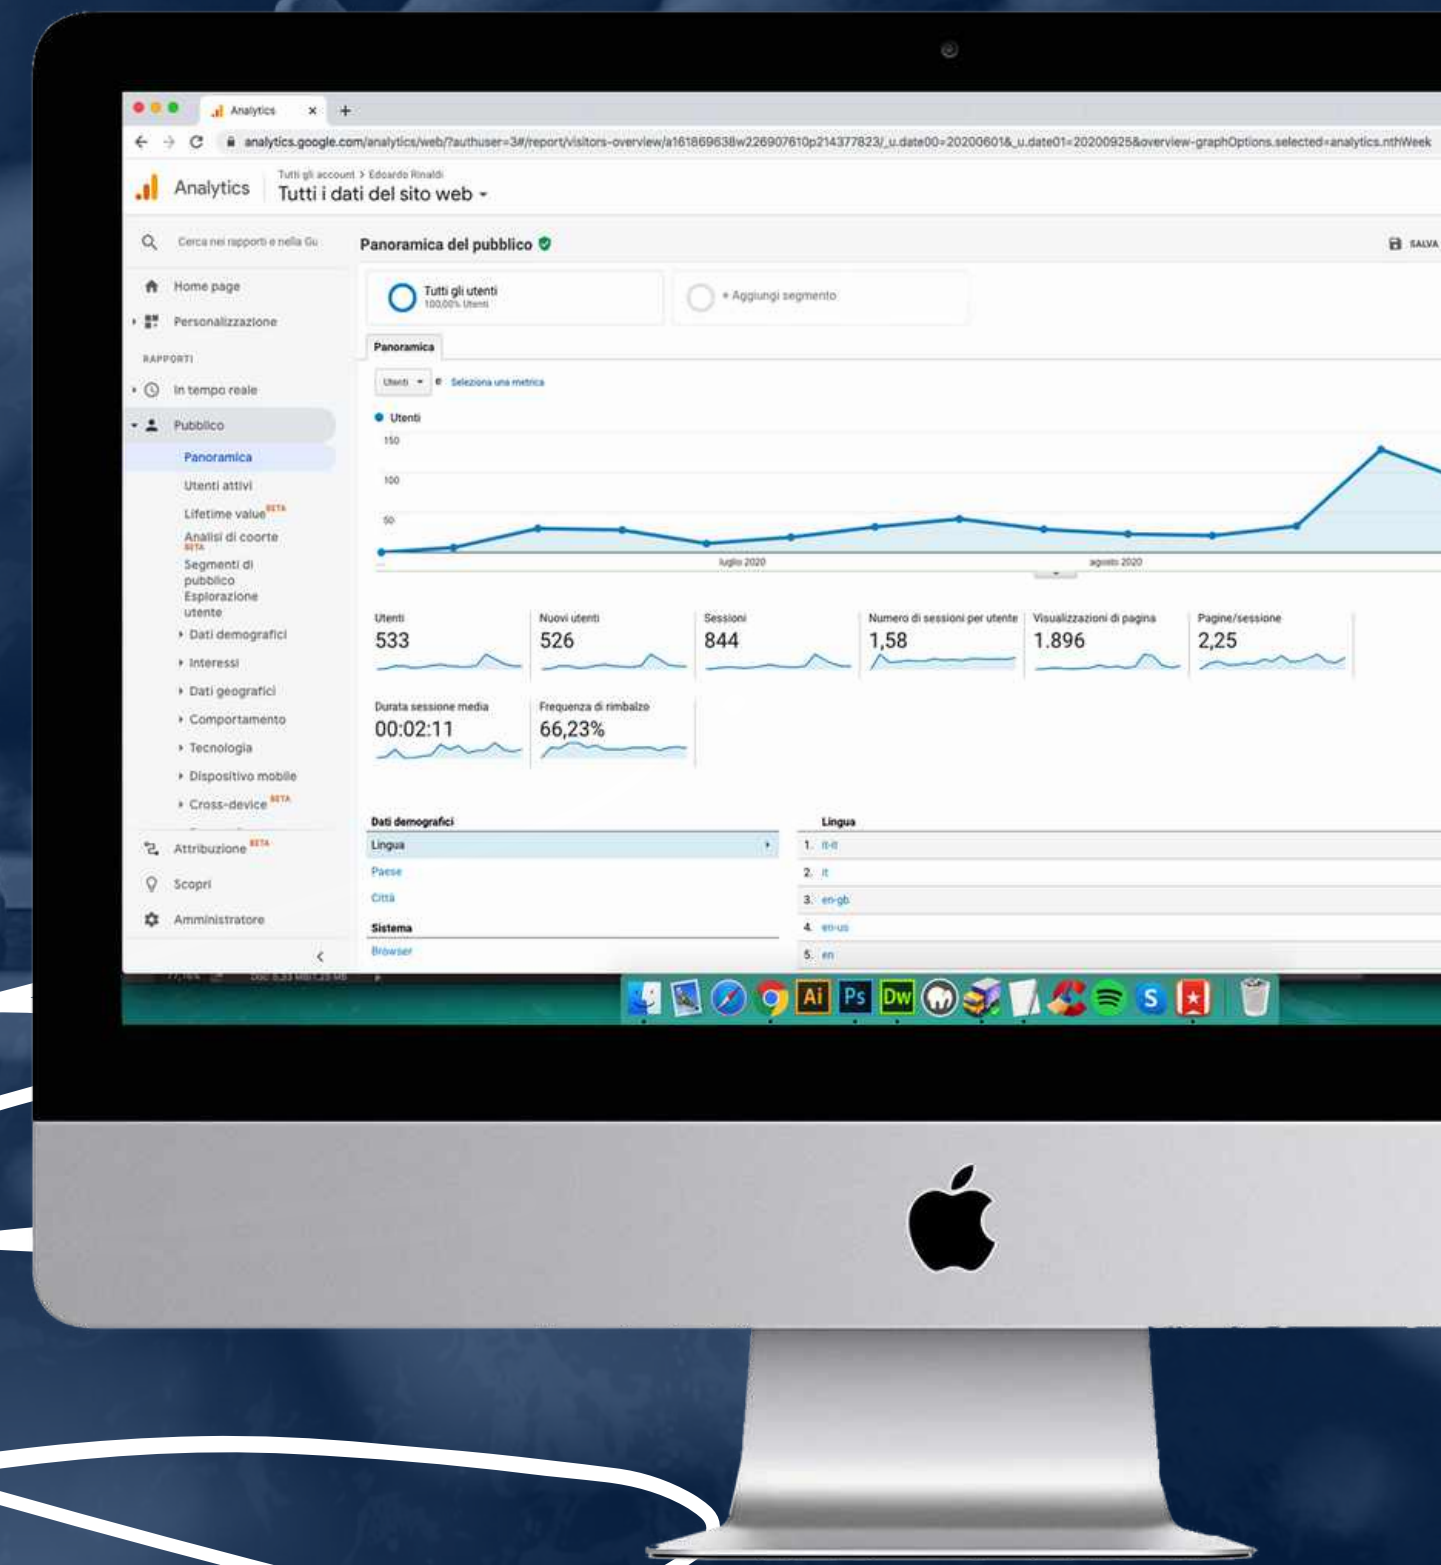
Analytics ×

analytics.google.com/analytics/web/?authuser=3#/report/visitors-overview/a161869638w226907610p214377823/_u.date00=20200601&_u.date01=20200925&overview-graphOptions.selected=analytics.nthWeek

Analytics

Tutti gli account > Edoardo Rinaldi
Tutti i dati del sito web

Cerca nei rapporti e nella Gu

Home page
Personalizzazione
RAPPORTI
In tempo reale
Pubblico
Panoramica
Utenti attivi
Lifetime value BETA
Analisi di coorte BETA
Segmenti di pubblico
Esplorazione utente
Dati demografici
Interessi
Dati geografici
Comportamento
Tecnologia
Dispositivo mobile
Cross-device BETA
Attribuzione BETA
Scopri
Amministratore

Panoramica del pubblico

SALVA

Tutti gli utenti
100,00% Utenti

+ Aggiungi segmento

Panoramica

Utenti
Seleziona una metrica

Utenti
150
100
50

luglio 2020
agosto 2020

| Utenti | Nuovi utenti | Sessioni | Numero di sessioni per utente | Visualizzazioni di pagina | Pagine/sessione |
|---|---|---|---|---|---|
| 533 | 526 | 844 | 1,58 | 1.896 | 2,25 |

| Durata sessione media | Frequenza di rimbalzo |
|---|---|
| 00:02:11 | 66,23% |

Dati demografici
Lingua
Paese
Città
Sistema
Browser

Lingua
1. it-it
2. it
3. en-gb
4. en-us
5. en